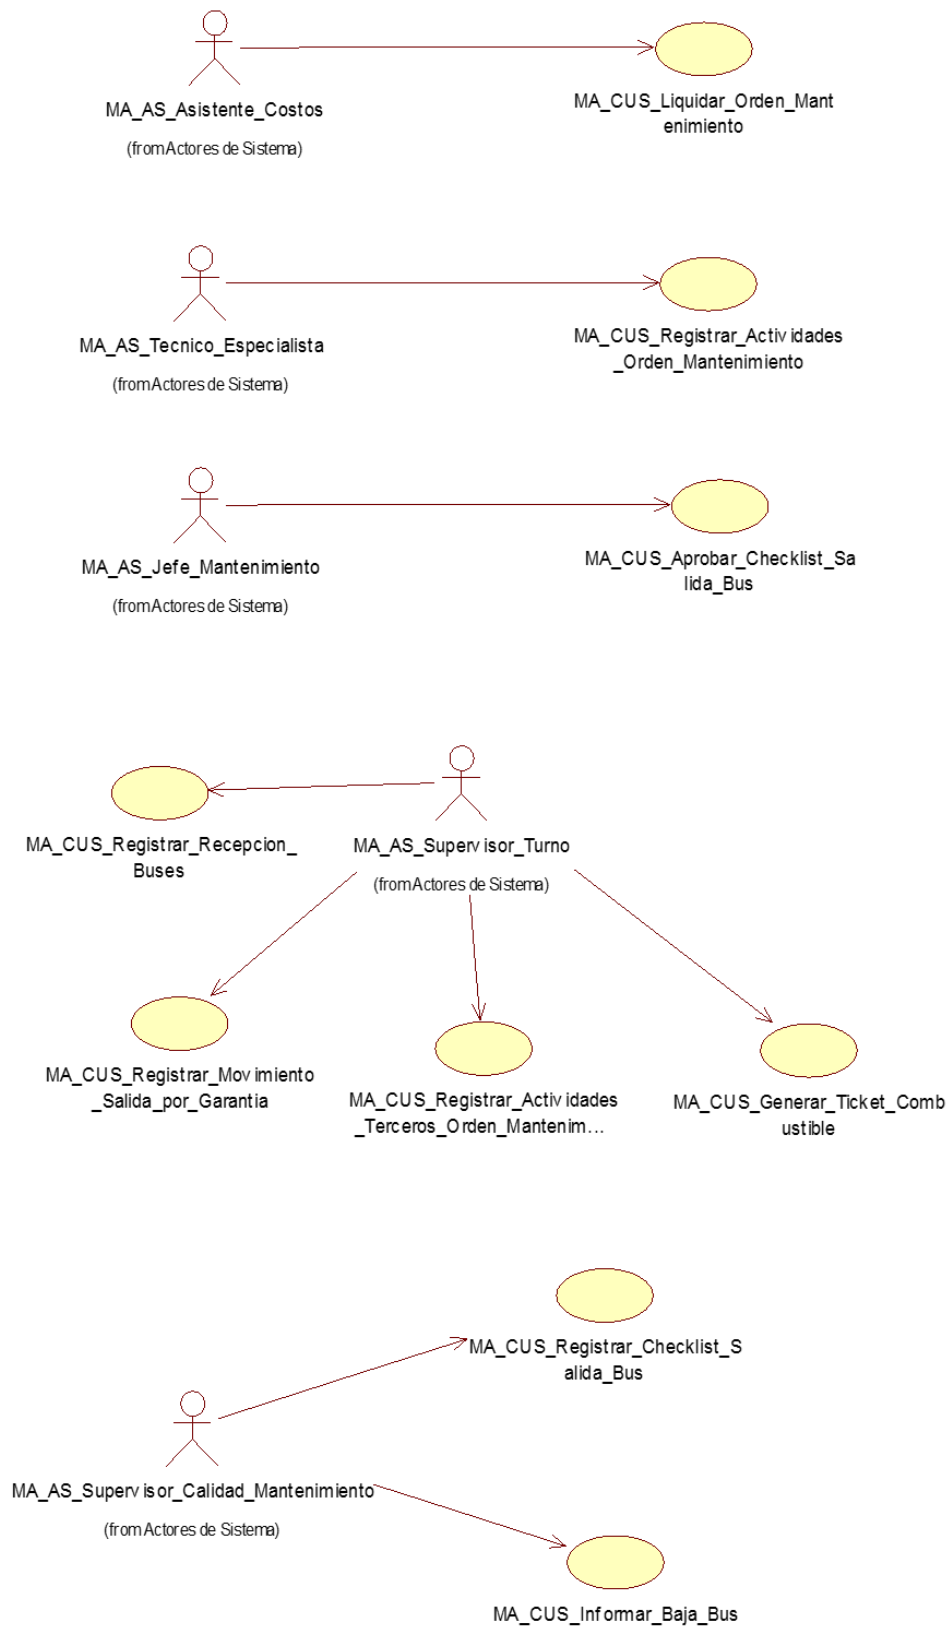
MA_AS_Asistente_Costos
(from Actores de Sistema)

MA_CUS_Liquidar_Orden_Mantenimiento

MA_AS_Tecnico_Especialista
(from Actores de Sistema)

MA_CUS_Registrar_Actividades_Orden_Mantenimiento

MA_AS_Jefe_Mantenimiento
(from Actores de Sistema)

MA_CUS_Aprobar_Checklist_Salida_Bus

MA_CUS_Registrar_Recepcion_Buses

MA_AS_Supervisor_Turno
(from Actores de Sistema)

MA_CUS_Registrar_Movimiento_Salida_por_Garantia

MA_CUS_Registrar_Actividades_Terceros_Orden_Mantenim...

MA_CUS_Generar_Ticket_Combustible

MA_CUS_Registrar_Checklist_Salida_Bus

MA_AS_Supervisor_Calidad_Mantenimiento
(from Actores de Sistema)

MA_CUS_Informar_Baja_Bus